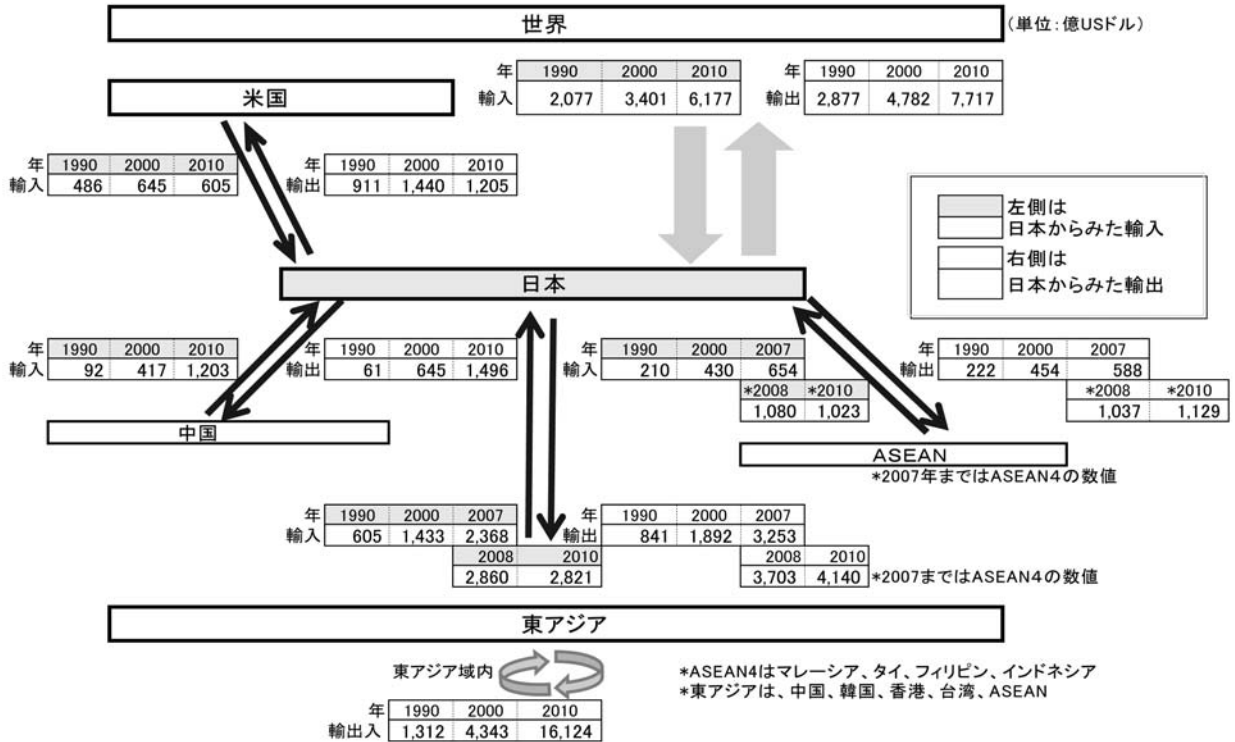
世界

(単位:億USドル)

| 年 | 1990 | 2000 | 2010 |
|---|---|---|---|
| 輸入 | 2,077 | 3,401 | 6,177 |

| 年 | 1990 | 2000 | 2010 |
|---|---|---|---|
| 輸出 | 2,877 | 4,782 | 7,717 |

米国

| 年 | 1990 | 2000 | 2010 |
|---|---|---|---|
| 輸入 | 486 | 645 | 605 |

| 年 | 1990 | 2000 | 2010 |
|---|---|---|---|
| 輸出 | 911 | 1,440 | 1,205 |

左側は
日本からみた輸入
右側は
日本からみた輸出

日本

| 年 | 1990 | 2000 | 2010 |
|---|---|---|---|
| 輸入 | 92 | 417 | 1,203 |

| 年 | 1990 | 2000 | 2010 |
|---|---|---|---|
| 輸出 | 61 | 645 | 1,496 |

中国

| 年 | 1990 | 2000 | 2007 |
|---|---|---|---|
| 輸入 | 210 | 430 | 654 |

| *2008 | *2010 |
|---|---|
| 1,080 | 1,023 |

| 年 | 1990 | 2000 | 2007 |
|---|---|---|---|
| 輸出 | 222 | 454 | 588 |

| *2008 | *2010 |
|---|---|
| 1,037 | 1,129 |

ASEAN
*2007年まではASEAN4の数値

| 年 | 1990 | 2000 | 2007 |
|---|---|---|---|
| 輸入 | 605 | 1,433 | 2,368 |

| 2008 | 2010 |
|---|---|
| 2,860 | 2,821 |

| 年 | 1990 | 2000 | 2007 |
|---|---|---|---|
| 輸出 | 841 | 1,892 | 3,253 |

| 2008 | 2010 |
|---|---|
| 3,703 | 4,140 |

*2007まではASEAN4の数値

東アジア

東アジア域内

| 年 | 1990 | 2000 | 2010 |
|---|---|---|---|
| 輸出入 | 1,312 | 4,343 | 16,124 |

*ASEAN4はマレーシア、タイ、フィリピン、インドネシア
*東アジアは、中国、韓国、香港、台湾、ASEAN